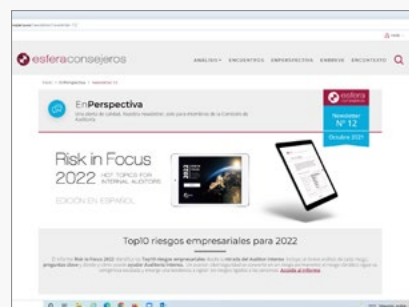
esferaconsejeros

ANALISIS ENCUENTROS ENPERSPECTIVA EMBRESE ENCONTACTO

EnPerspectiva

esfera consejeros

Newsletter
Nº 12
Octubre 2021

Risk in Focus
2022 HOT TOPICS FOR INTERNAL AUDITORS
EDICIÓN EN ESPAÑOL

Top10 riesgos empresariales para 2022

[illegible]